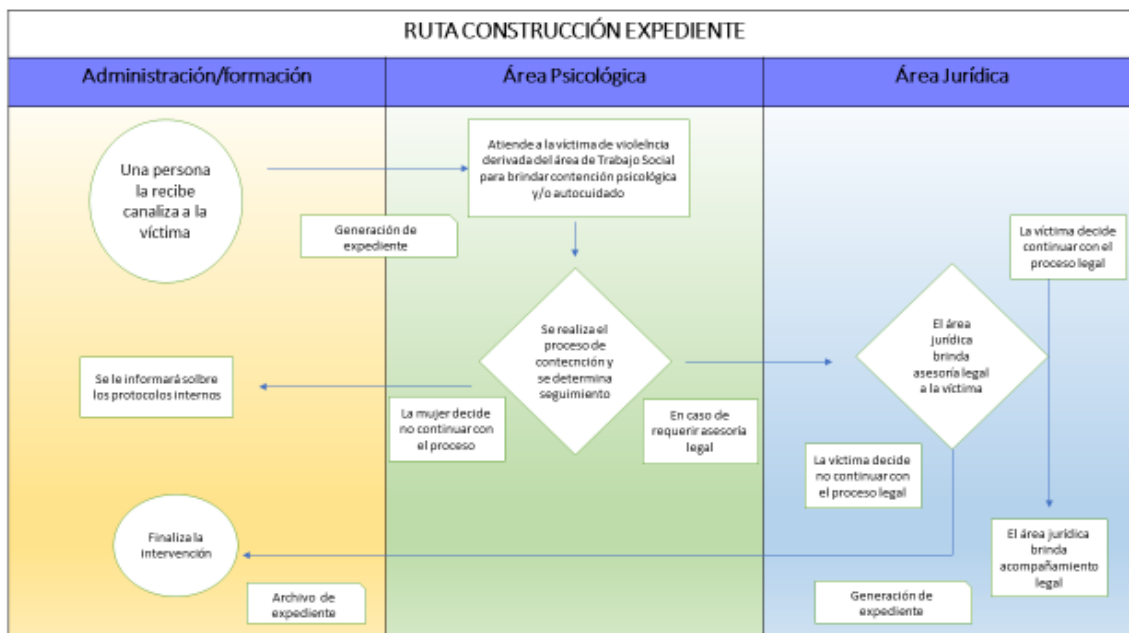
RUTA CONSTRUCCIÓN EXPEDIENTE

Administración/formación

Área Psicológica

Área Jurídica

Una persona la recibe canaliza a la víctima

Atiende a la víctima de violencia derivada del área de Trabajo Social para brindar contención psicológica y/o autocuidado

Generación de expediente

La víctima decide continuar con el proceso legal

Se realiza el proceso de contecnción y se determina seguimiento

El área jurídica brinda asesoría legal a la víctima

Se le informará solbre los protocolos internos

La mujer decide no continuar con el proceso

En caso de requerir asesoría legal

La víctima decide no continuar con el proceso legal

Finaliza la intervención

El área jurídica brinda acompañamiento legal

Archivo de expediente

Generación de expediente